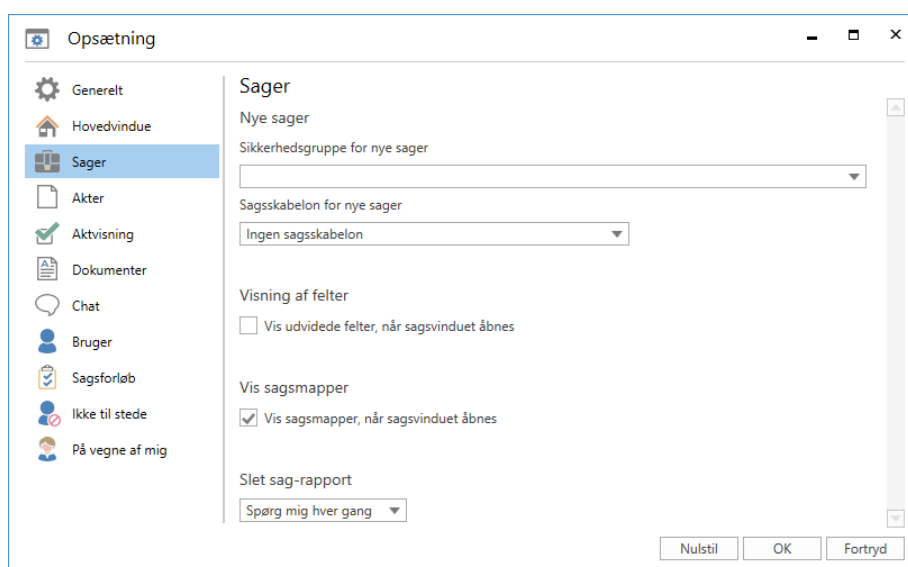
Opsætning

Generelt
Hovedvindue
Sager
Akter
Aktvisning
Dokumenter
Chat
Bruger
Sagsforløb
Ikke til stede
På vegne af mig

Sager

Nye sager

Sikkerhedsgruppe for nye sager

Sagsskabelon for nye sager

Ingen sagsskabelon

Visning af felter

Vis udvidede felter, når sagsvinduet åbnes

Vis sagsmapper

Vis sagsmapper, når sagsvinduet åbnes

Slet sag-rapport

Spørg mig hver gang

Nulstil
OK
Fortryd